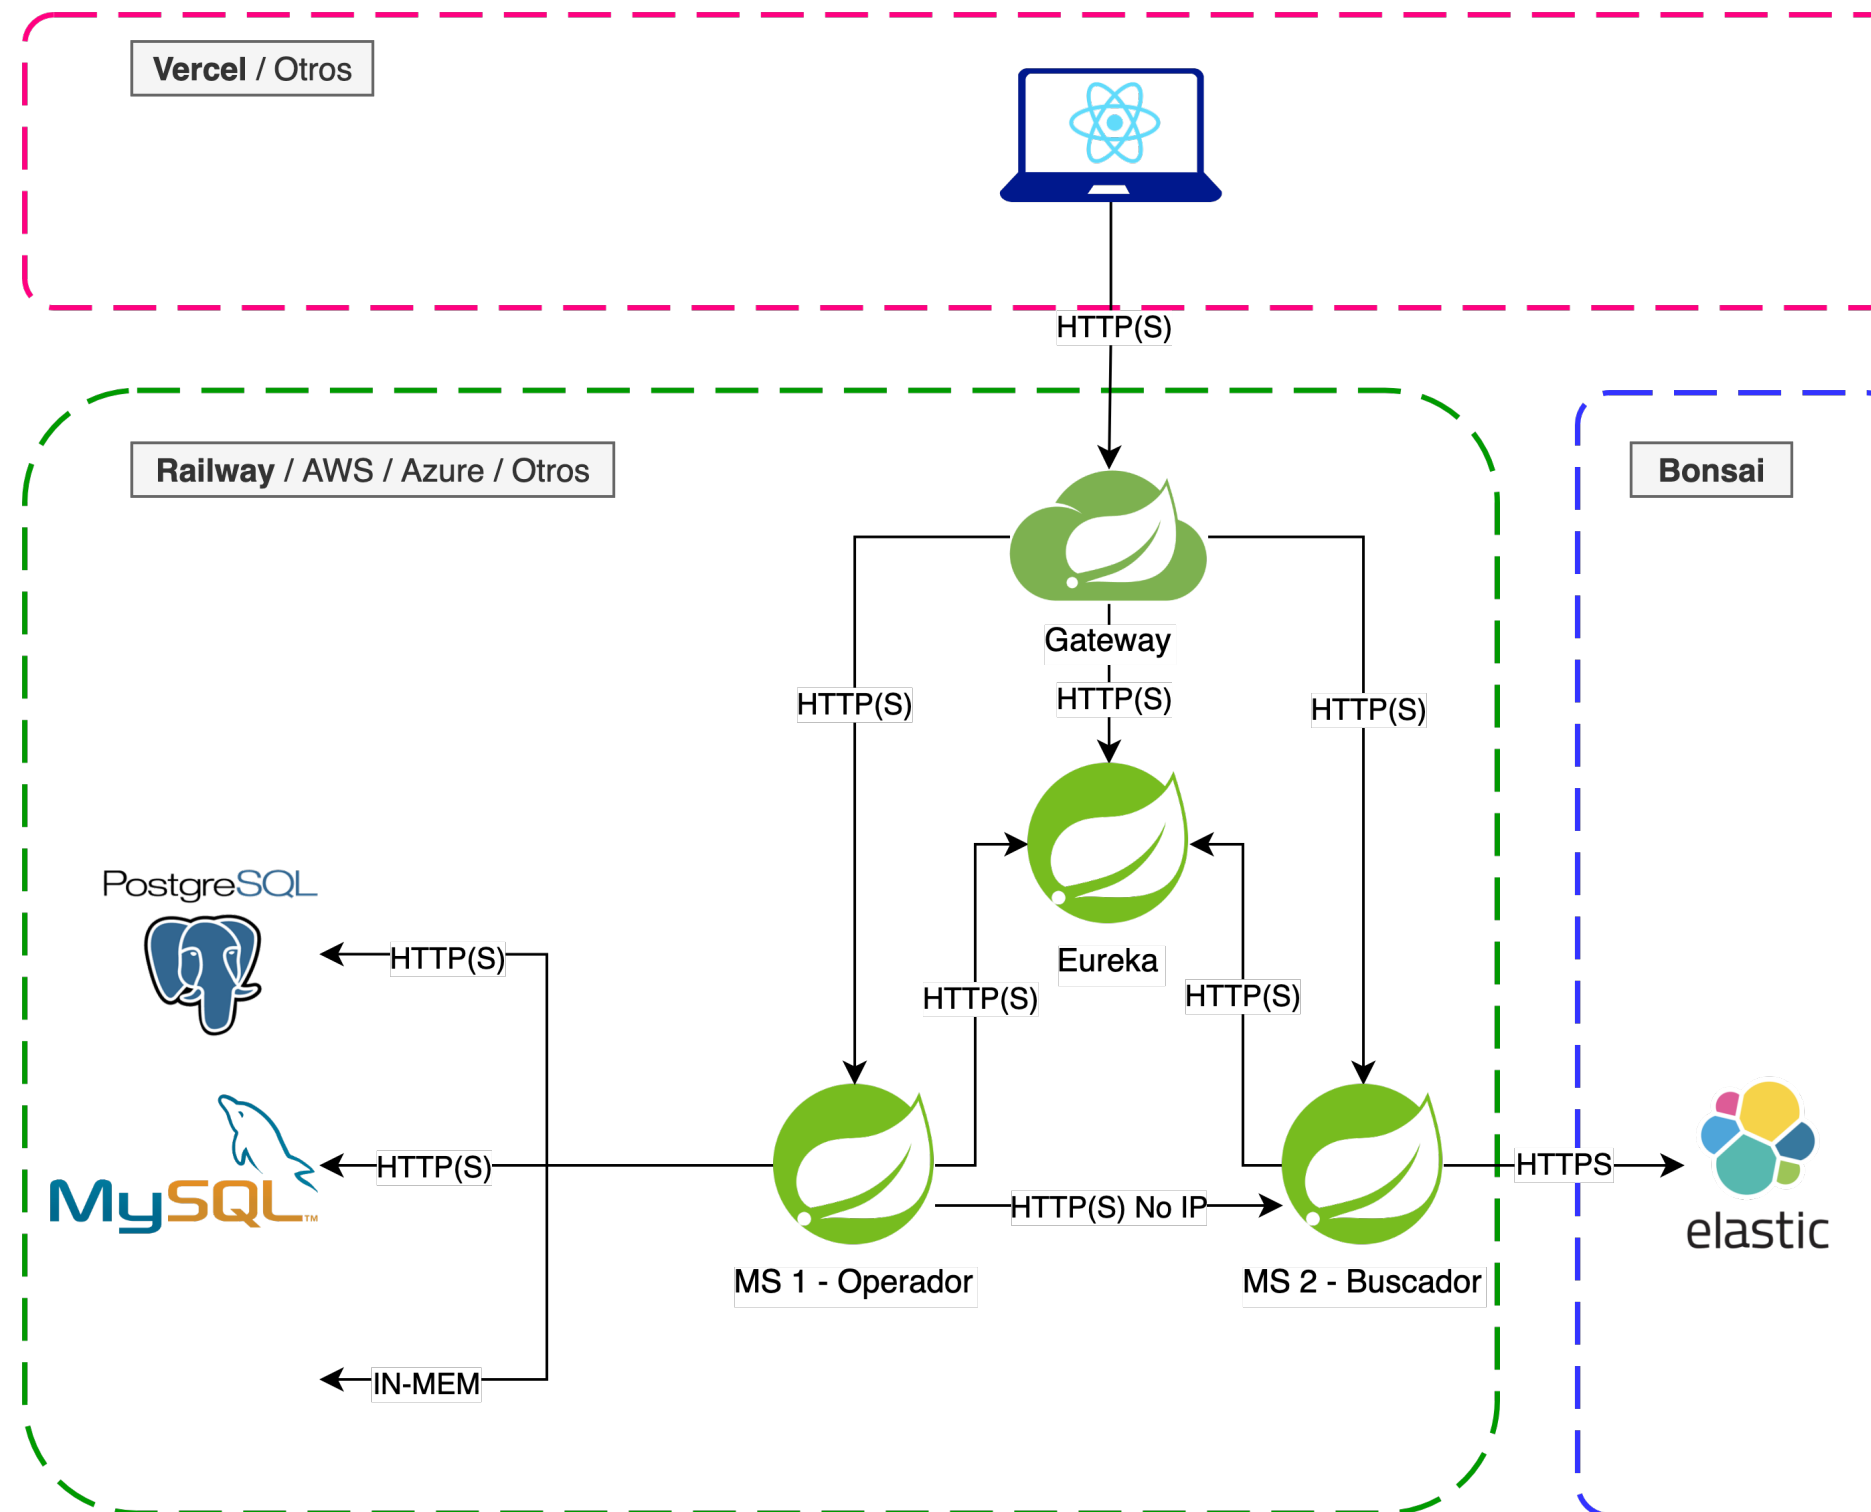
Vercel / Otros

HTTP(S)

Railway / AWS / Azure / Otros

Bonsai

Gateway

HTTP(S)

HTTP(S)

HTTP(S)

Eureka

PostgreSQL

HTTP(S)

HTTP(S)

HTTP(S)

MySQL

HTTP(S)

HTTPS

elastic

HTTP(S) No IP

MS 1 - Operador

MS 2 - Buscador

IN-MEM